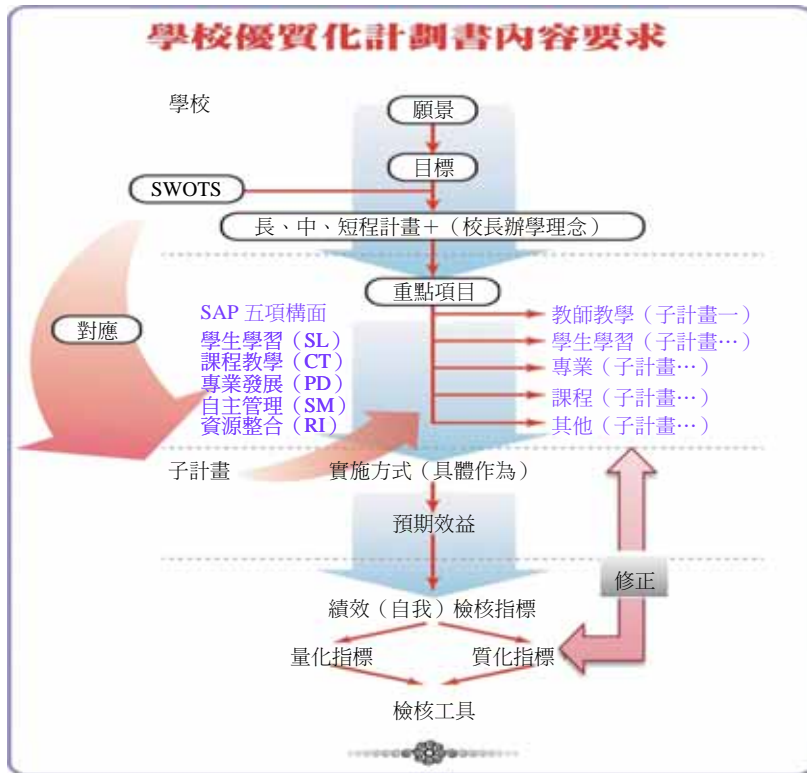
學校優質化計劃書內容要求

學校

願景

目標

SWOTS

長、中、短程計畫＋（校長辦學理念）

對應

重點項目

SAP 五項構面
學生學習（SL）
課程教學（CT）
專業發展（PD）
自主管理（SM）
資源整合（RI）

教師教學（子計畫一）
學生學習（子計畫…）
專業（子計畫…）
課程（子計畫…）
其他（子計畫…）

子計畫

實施方式（具體作為）

預期效益

修正

績效（自我）檢核指標

量化指標

質化指標

檢核工具